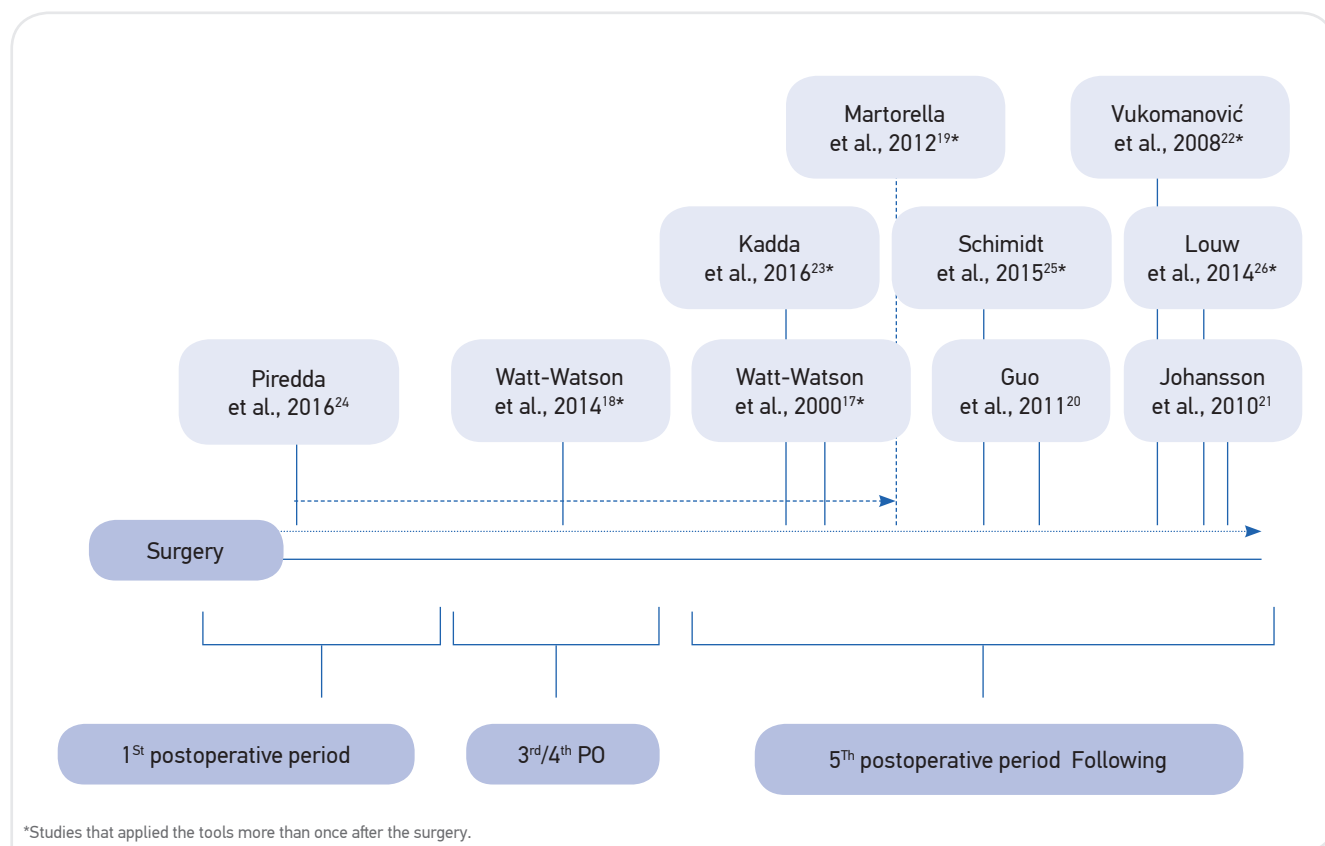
Martorella et al., 2012$^{19}$*

Vukomanović et al., 2008$^{22}$*

Kadda et al., 2016$^{23}$*

Schimidt et al., 2015$^{25}$*

Louw et al., 2014$^{26}$*

Piredda et al., 2016$^{24}$

Watt-Watson et al., 2014$^{18}$*

Watt-Watson et al., 2000$^{17}$*

Guo et al., 2011$^{20}$

Johansson et al., 2010$^{21}$

Surgery

1$^{St}$ postoperative period

3$^{rd}$/4$^{th}$ PO

5$^{Th}$ postoperative period Following

*Studies that applied the tools more than once after the surgery.